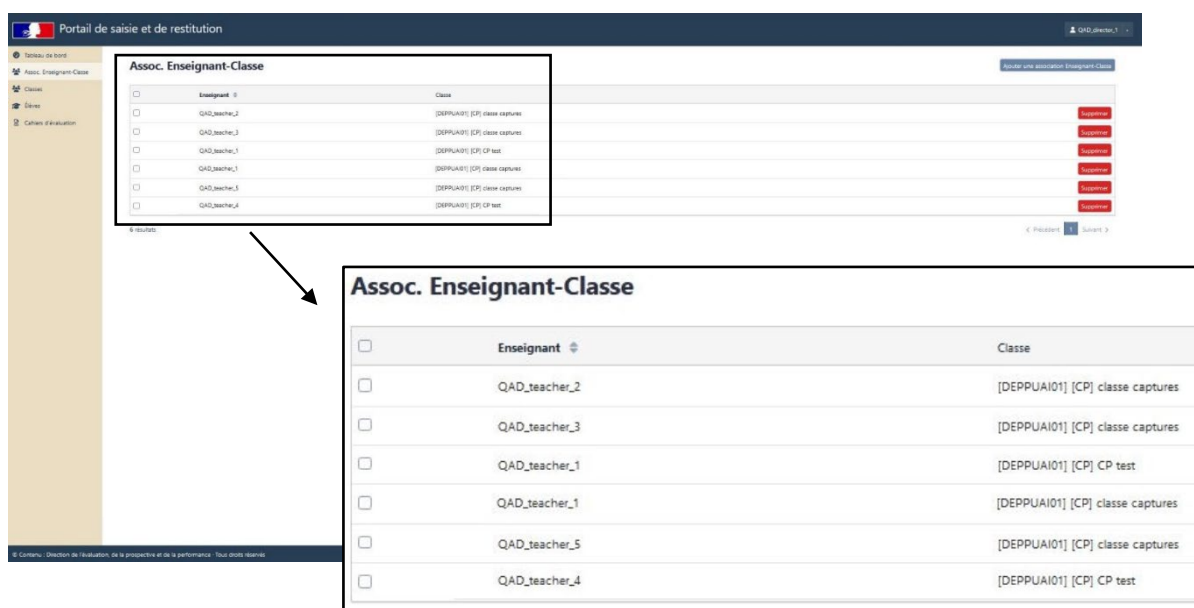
Portail de saisie et de restitution

QAD_director_1

Tableau de bord
Assoc. Enseignant-Classe
Classes
Élèves
Cahiers d'évaluation

Assoc. Enseignant-Classe

Ajouter une association Enseignant-Classe

| | Enseignant | Classe | |
|---|---|---|---|
| | QAD_teacher_2 | [DEPPUAI01] [CP] classe captures | Supprimer |
| | QAD_teacher_3 | [DEPPUAI01] [CP] classe captures | Supprimer |
| | QAD_teacher_1 | [DEPPUAI01] [CP] CP test | Supprimer |
| | QAD_teacher_1 | [DEPPUAI01] [CP] classe captures | Supprimer |
| | QAD_teacher_5 | [DEPPUAI01] [CP] classe captures | Supprimer |
| | QAD_teacher_4 | [DEPPUAI01] [CP] CP test | Supprimer |

6 résultats

< Précédent 1 Suivant >

© Contenu : Direction de l'évaluation, de la prospective et de la performance - Tous droits réservés

Assoc. Enseignant-Classe

| | Enseignant | Classe |
|---|---|---|
| | QAD_teacher_2 | [DEPPUAI01] [CP] classe captures |
| | QAD_teacher_3 | [DEPPUAI01] [CP] classe captures |
| | QAD_teacher_1 | [DEPPUAI01] [CP] CP test |
| | QAD_teacher_1 | [DEPPUAI01] [CP] classe captures |
| | QAD_teacher_5 | [DEPPUAI01] [CP] classe captures |
| | QAD_teacher_4 | [DEPPUAI01] [CP] CP test |